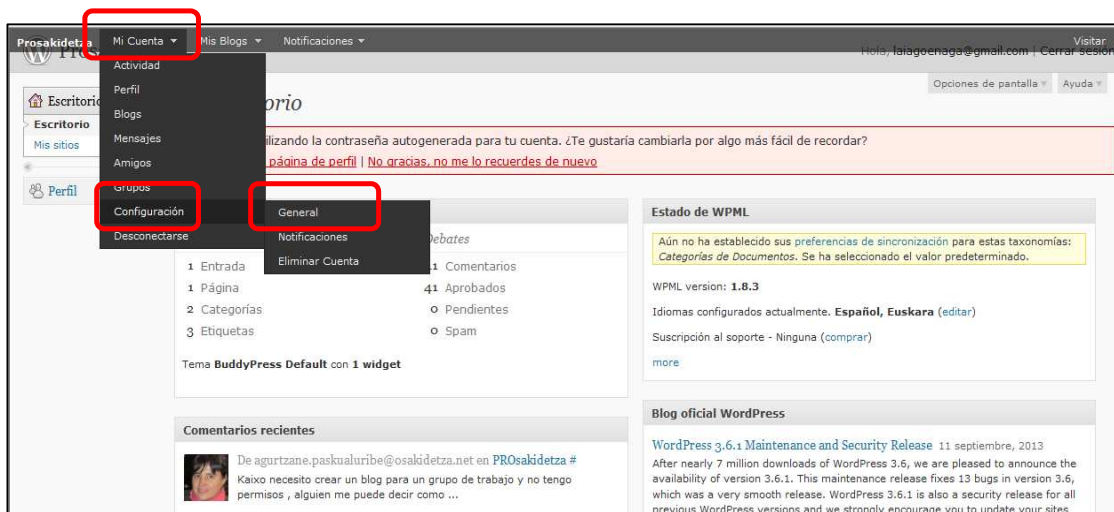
Prosakidetza Mi Cuenta ▾ Mis Blogs ▾ Notificaciones ▾

Visitar

Hola, laiagoenaga@gmail.com | Cerrar sesión

Actividad
Perfil
Blogs
Mensajes
Amigos
Grupos
Configuración
Desconectarse

General
Notificaciones
Eliminar Cuenta

Opciones de pantalla ▾ Ayuda ▾

Escritorio

Escritorio

Mis sitios

Perfil

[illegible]orio

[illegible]ilizando la contraseña autogenerada para tu cuenta. ¿Te gustaría cambiarla por algo más fácil de recordar?

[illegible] página de perfil | No gracias, no me lo recuerdes de nuevo

Debates

1 Entrada
1 Página
2 Categorías
3 Etiquetas

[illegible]1 Comentarios
41 Aprobados
0 Pendientes
0 Spam

Tema BuddyPress Default con 1 widget

Estado de WPML

Aún no ha establecido sus preferencias de sincronización para estas taxonomías: Categorías de Documentos. Se ha seleccionado el valor predeterminado.

WPML version: 1.8.3

Idiomas configurados actualmente. Español, Euskara (editar)

Suscripción al soporte - Ninguna (comprar)

more

Comentarios recientes

De agurtzane.paskualuribe@osakidetza.net en PROsakidetza #

Kaixo necesito crear un blog para un grupo de trabajo y no tengo permisos , alguien me puede decir como ...

Blog oficial WordPress

WordPress 3.6.1 Maintenance and Security Release 11 septiembre, 2013

After nearly 7 million downloads of WordPress 3.6, we are pleased to announce the availability of version 3.6.1. This maintenance release fixes 13 bugs in version 3.6, which was a very smooth release. WordPress 3.6.1 is also a security release for all previous WordPress versions and we strongly encourage you to update your sites